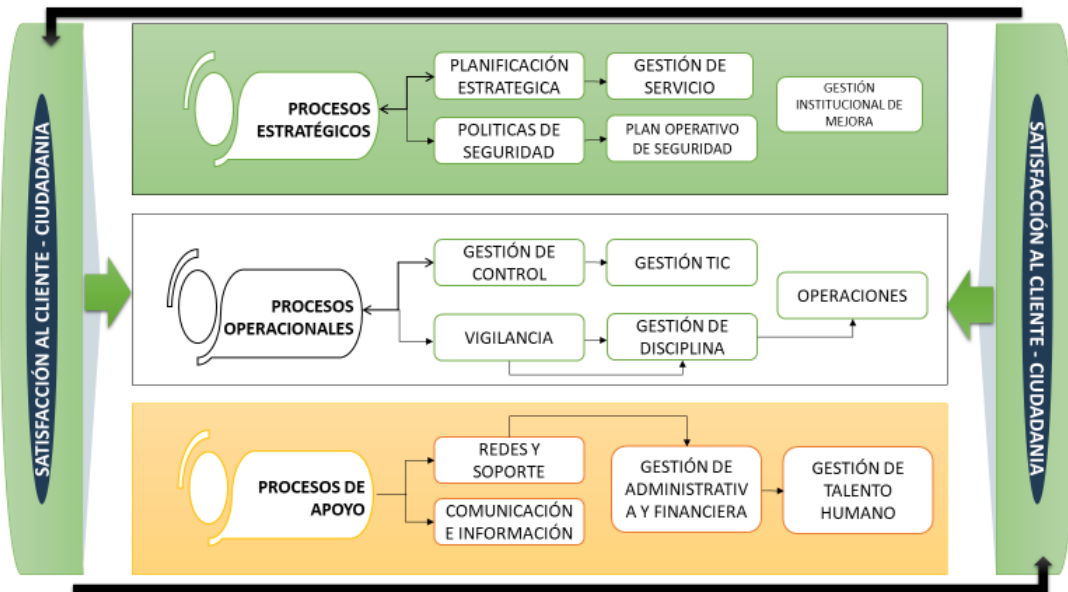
SATISFACCIÓN AL CLIENTE - CIUDADANIA

PROCESOS ESTRATÉGICOS

PLANIFICACIÓN ESTRATEGICA

GESTIÓN DE SERVICIO

GESTIÓN INSTITUCIONAL DE MEJORA

POLITICAS DE SEGURIDAD

PLAN OPERATIVO DE SEGURIDAD

PROCESOS OPERACIONALES

GESTIÓN DE CONTROL

GESTIÓN TIC

OPERACIONES

VIGILANCIA

GESTIÓN DE DISCIPLINA

PROCESOS DE APOYO

REDES Y SOPORTE

COMUNICACIÓN E INFORMACIÓN

GESTIÓN DE ADMINISTRATIVA Y FINANCIERA

GESTIÓN DE TALENTO HUMANO

SATISFACCIÓN AL CLIENTE - CIUDADANIA